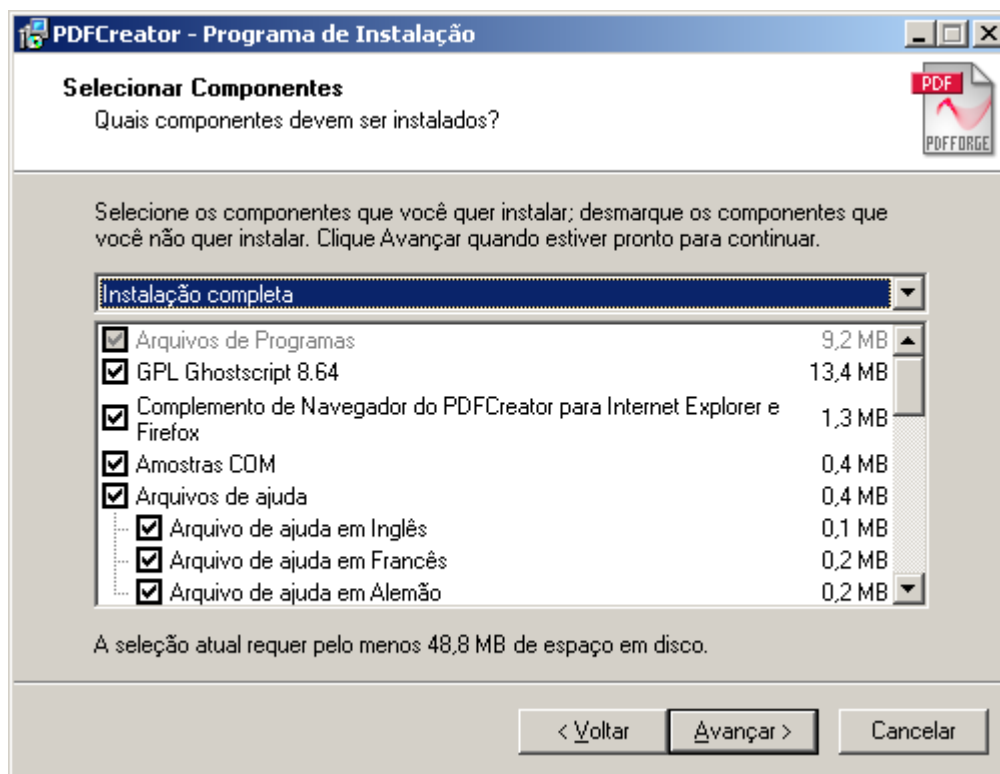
PDFCreator - Programa de Instalação

Selecionar Componentes
Quais componentes devem ser instalados?

PDF
PDFFORGE

Selecione os componentes que você quer instalar; desmarque os componentes que você não quer instalar. Clique Avançar quando estiver pronto para continuar.

Instalação completa

| Componente | Tamanho |
|---|---|
| Arquivos de Programas | 9,2 MB |
| GPL Ghostscript 8.64 | 13,4 MB |
| Complemento de Navegador do PDFCreator para Internet Explorer e Firefox | 1,3 MB |
| Amostras COM | 0,4 MB |
| Arquivos de ajuda | 0,4 MB |
| Arquivo de ajuda em Inglês | 0,1 MB |
| Arquivo de ajuda em Francês | 0,2 MB |
| Arquivo de ajuda em Alemão | 0,2 MB |

A seleção atual requer pelo menos 48,8 MB de espaço em disco.

< Voltar
Avançar >
Cancelar